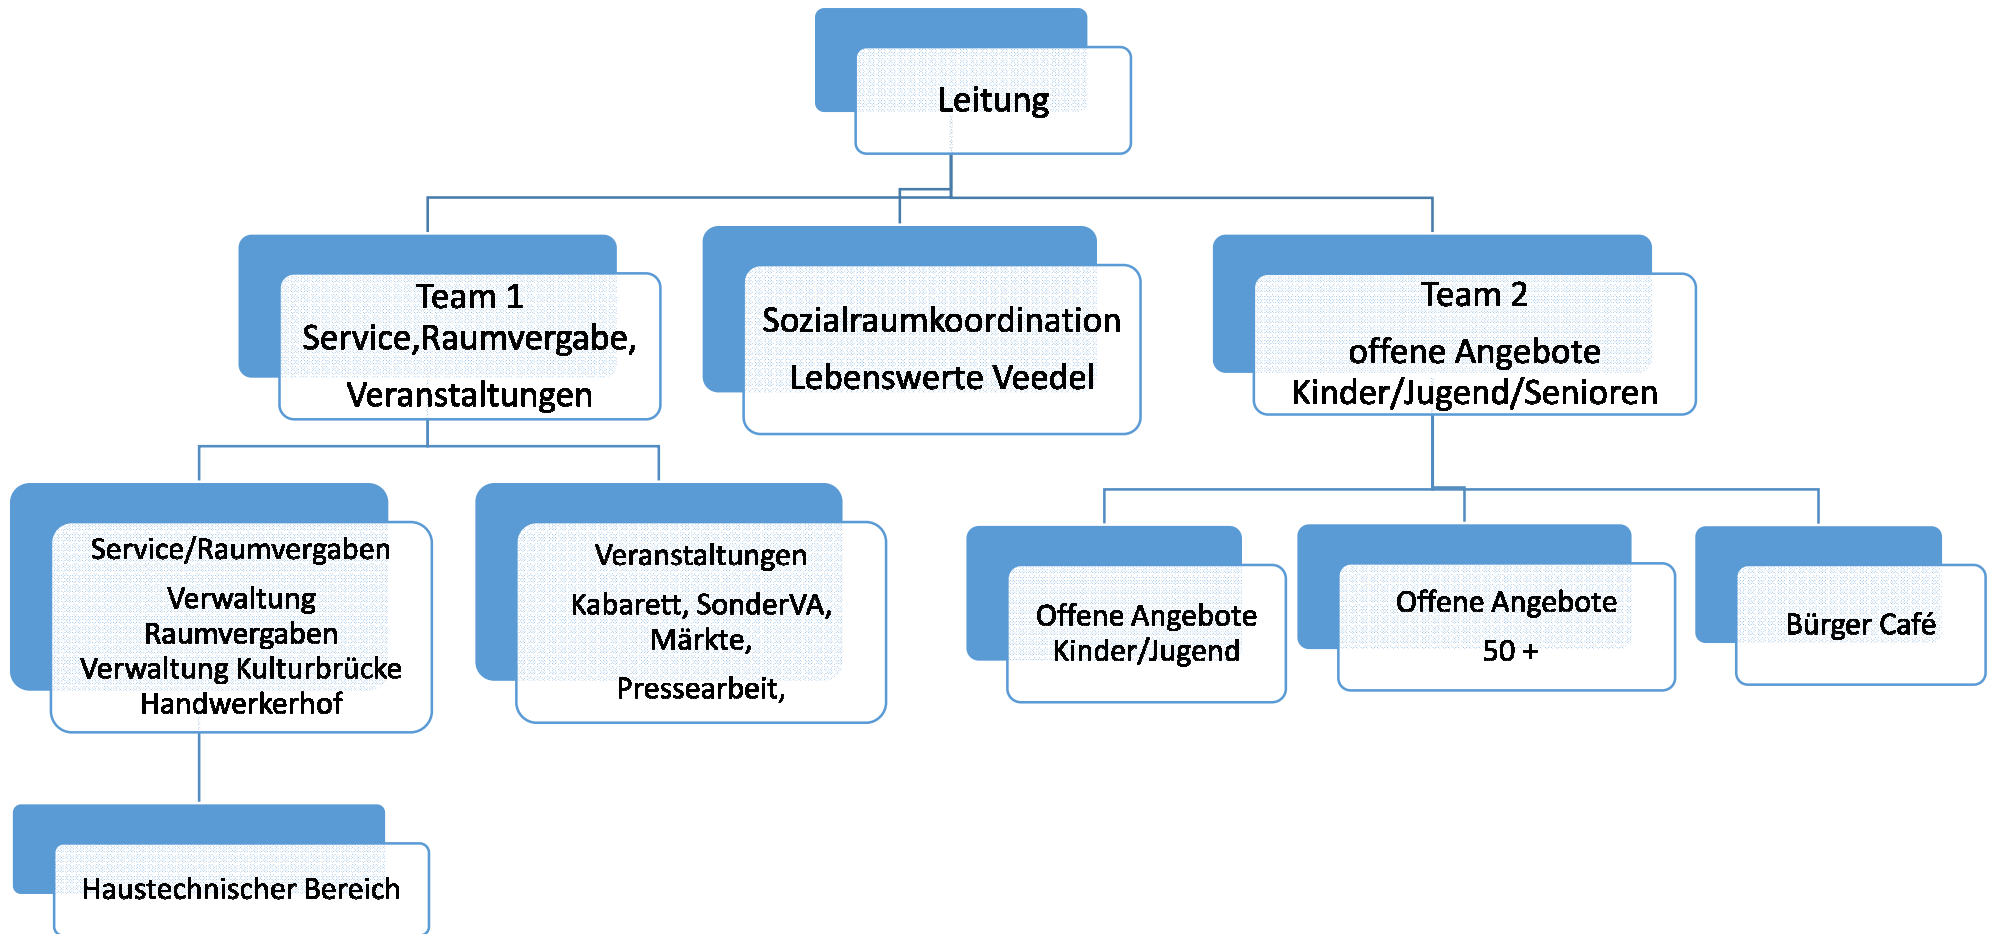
Leitung

Team 1
Service,Raumvergabe,
Veranstaltungen

Sozialraumkoordination
Lebenswerte Veedel

Team 2
offene Angebote
Kinder/Jugend/Senioren

Service/Raumvergaben
Verwaltung
Raumvergaben
Verwaltung Kulturbrücke
Handwerkerhof

Veranstaltungen
Kabarett, SonderVA,
Märkte,
Pressearbeit,

Offene Angebote
Kinder/Jugend

Offene Angebote
50 +

Bürger Café

Haustechnischer Bereich